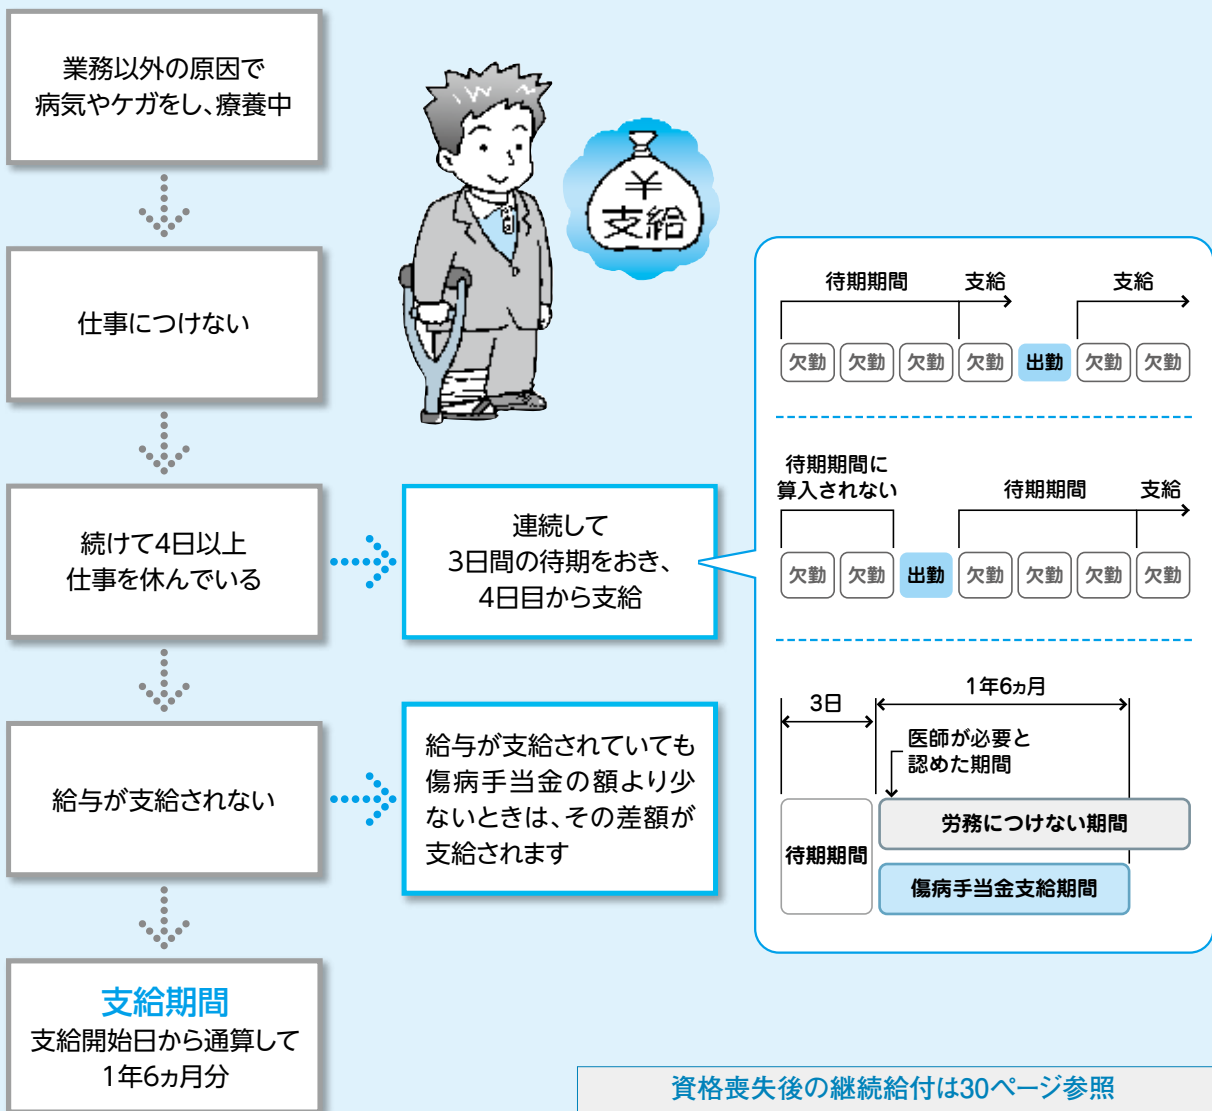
業務以外の原因で病気やケガをし、療養中

仕事につけない

続けて4日以上仕事を休んでいる

給与が支給されない

支給期間
支給開始日から通算して1年6ヵ月分

¥
支給

連続して3日間の待期をおき、4日目から支給

給与が支給されていても傷病手当金の額より少ないときは、その差額が支給されます

待期期間
支給
支給

| 欠勤 | 欠勤 | 欠勤 | 欠勤 | 出勤 | 欠勤 | 欠勤 |
|---|---|---|---|---|---|---|

待期期間に算入されない
待期期間
支給

| 欠勤 | 欠勤 | 出勤 | 欠勤 | 欠勤 | 欠勤 | 欠勤 |
|---|---|---|---|---|---|---|

3日
1年6ヵ月
医師が必要と認めた期間
待期期間
労務につけない期間
傷病手当金支給期間

資格喪失後の継続給付は30ページ参照